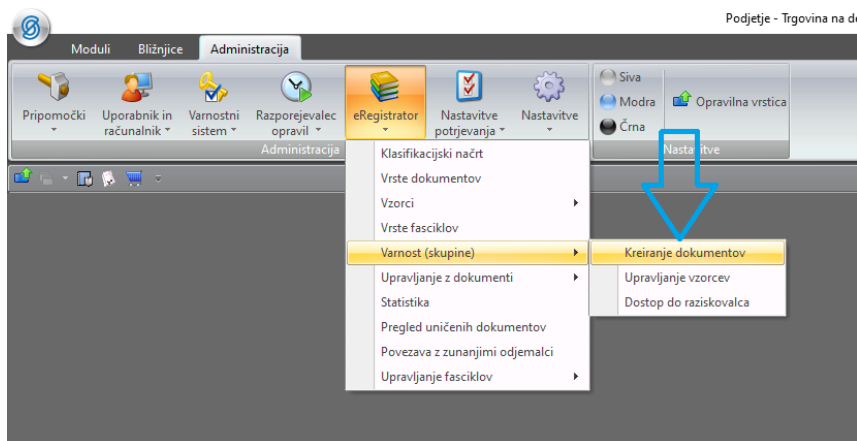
Podjetje - Trgovina na d

Moduli Bližnjice Administracija

Pripomočki
Uporabnik in računalnik
Varnostni sistem
Razporejevalec opravil
eRegistrator
Nastavitve potrjevanja
Nastavitve

Siva
Modra
Črna

Opravilna vrstica

Administracija
Nastavitve

Klasifikacijski načrt
Vrste dokumentov
Vzorci
Vrste fasciklov
Varnost (skupine)
Upravljanje z dokumenti
Statistika
Pregled uničenih dokumentov
Povezava z zunanjimi odjemalci
Upravljanje fasciklov

Kreiranje dokumentov
Upravljanje vzorcev
Dostop do raziskovalca